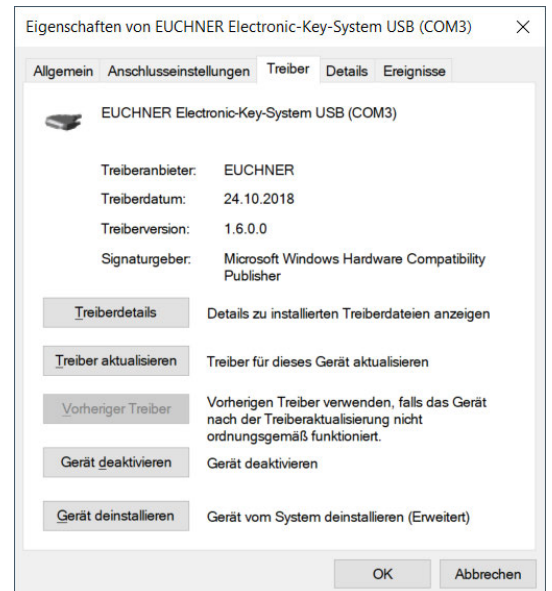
Eigenschaften von EUCHNER Electronic-Key-System USB (COM3)

Allgemein | Anschlusseinstellungen | Treiber | Details | Ereignisse

EUCHNER Electronic-Key-System USB (COM3)

Treiberanbieter: EUCHNER

Treiberdatum: 24.10.2018

Treiberversion: 1.6.0.0

Signaturgeber: Microsoft Windows Hardware Compatibility Publisher

Treiberdetails | Details zu installierten Treiberdateien anzeigen

Treiber aktualisieren | Treiber für dieses Gerät aktualisieren

Vorheriger Treiber | Vorherigen Treiber verwenden, falls das Gerät nach der Treiberaktualisierung nicht ordnungsgemäß funktioniert.

Gerät deaktivieren | Gerät deaktivieren

Gerät deinstallieren | Gerät vom System deinstallieren (Erweitert)

OK | Abbrechen